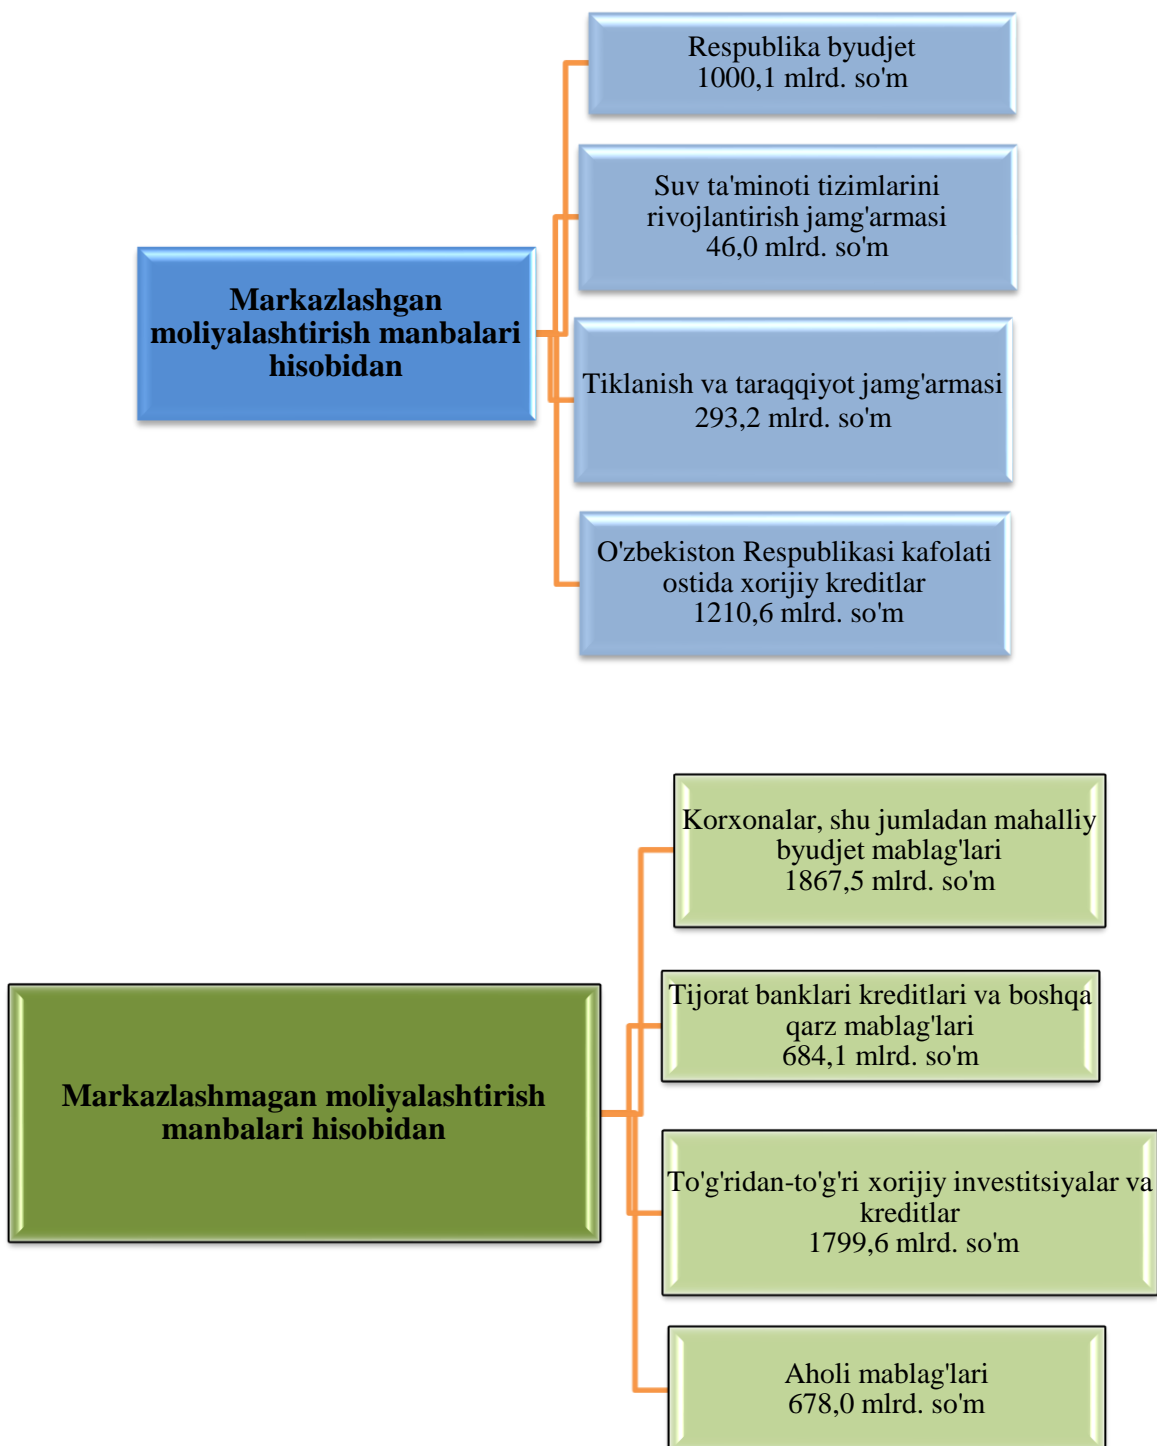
Markazlashgan moliyalashtirish manbalari hisobidan

Respublika byudjet
1000,1 mlrd. so'm

Suv ta'minoti tizimlarini rivojlantirish jamg'armasi
46,0 mlrd. so'm

Tiklanish va taraqqiyot jamg'armasi
293,2 mlrd. so'm

O'zbekiston Respublikasi kafolati ostida xorijiy kreditlar
1210,6 mlrd. so'm

Markazlashmagan moliyalashtirish manbalari hisobidan

Korxonalar, shu jumladan mahalliy byudjet mablag'lari
1867,5 mlrd. so'm

Tijorat banklari kreditlari va boshqa qarz mablag'lari
684,1 mlrd. so'm

To'g'ridan-to'g'ri xorijiy investitsiyalar va kreditlar
1799,6 mlrd. so'm

Aholi mablag'lari
678,0 mlrd. so'm